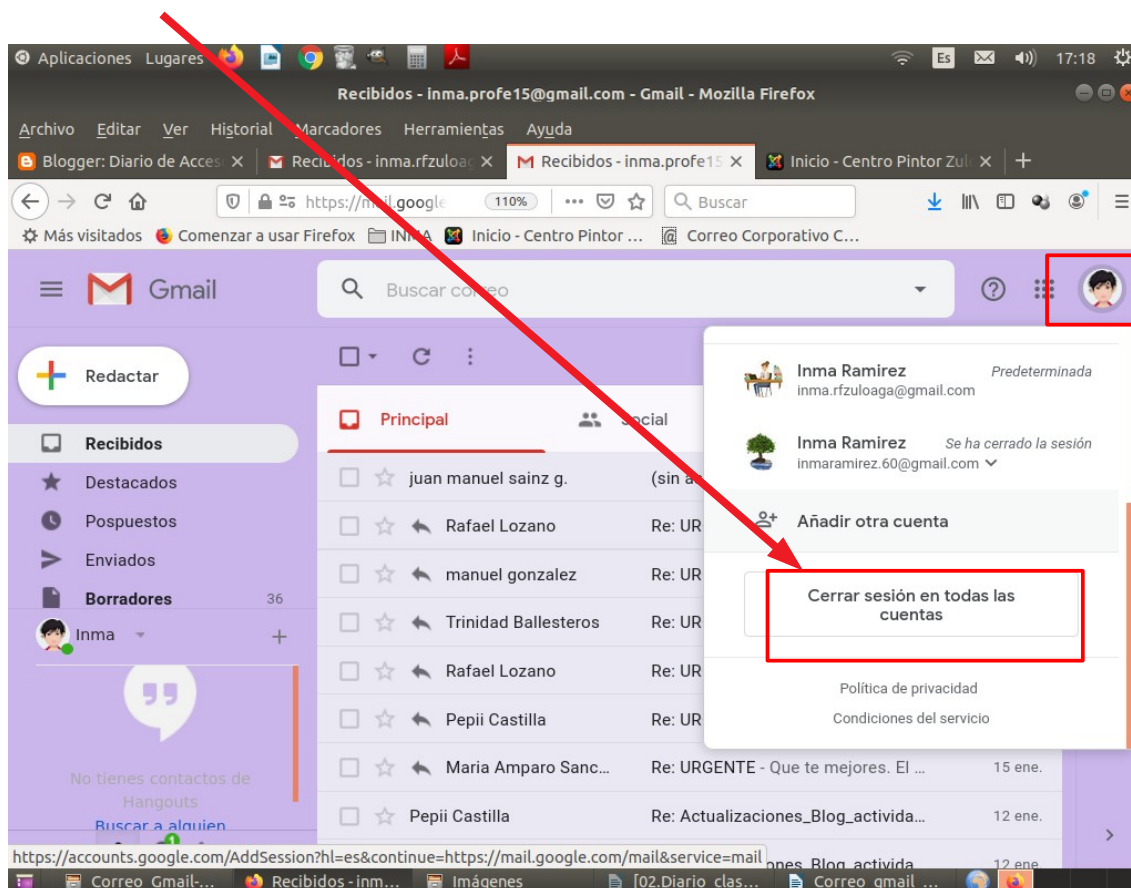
Aplicaciones Lugares Es 17:18

Recibidos - inma.profe15@gmail.com - Gmail - Mozilla Firefox

Archivo Editar Ver Historial Marcadores Herramientas Ayuda

Blogger: Diario de Acces × Recibidos - inma.rfzuloa × Recibidos - inma.profe15 × Inicio - Centro Pintor Zul × +

https://mail.google 110% Buscar

Más visitados Comenzar a usar Firefox INMA Inicio - Centro Pintor ... Correo Corporativo C...

Gmail

Buscar correo

Redactar

Recibidos
Destacados
Pospuestos
Enviados
Borradores 36

Inma +

No tienes contactos de Hangouts
Buscar a alguien

Principal Social

juan manuel sainz g. (sin a
Rafael Lozano Re: UR
manuel gonzalez Re: UR
Trinidad Ballesteros Re: UR
Rafael Lozano Re: UR
Pepii Castilla Re: UR
Maria Amparo Sanc... Re: URGENTE - Que te mejores. El ... 15 ene.
Pepii Castilla Re: Actualizaciones_Blog_activida... 12 ene.
ones_Blog_activida... 12 ene.

Inma Ramirez Predeterminada
inma.rfzuloaga@gmail.com

Inma Ramirez Se ha cerrado la sesión
inmaramirez.60@gmail.com

Añadir otra cuenta

Cerrar sesión en todas las cuentas

Política de privacidad
Condiciones del servicio

https://accounts.google.com/AddSession?hl=es&continue=https://mail.google.com/mail&service=mail

Correo Gmail-... Recibidos - inm... Imágenes [02.Diario clas... Correo gmail ...